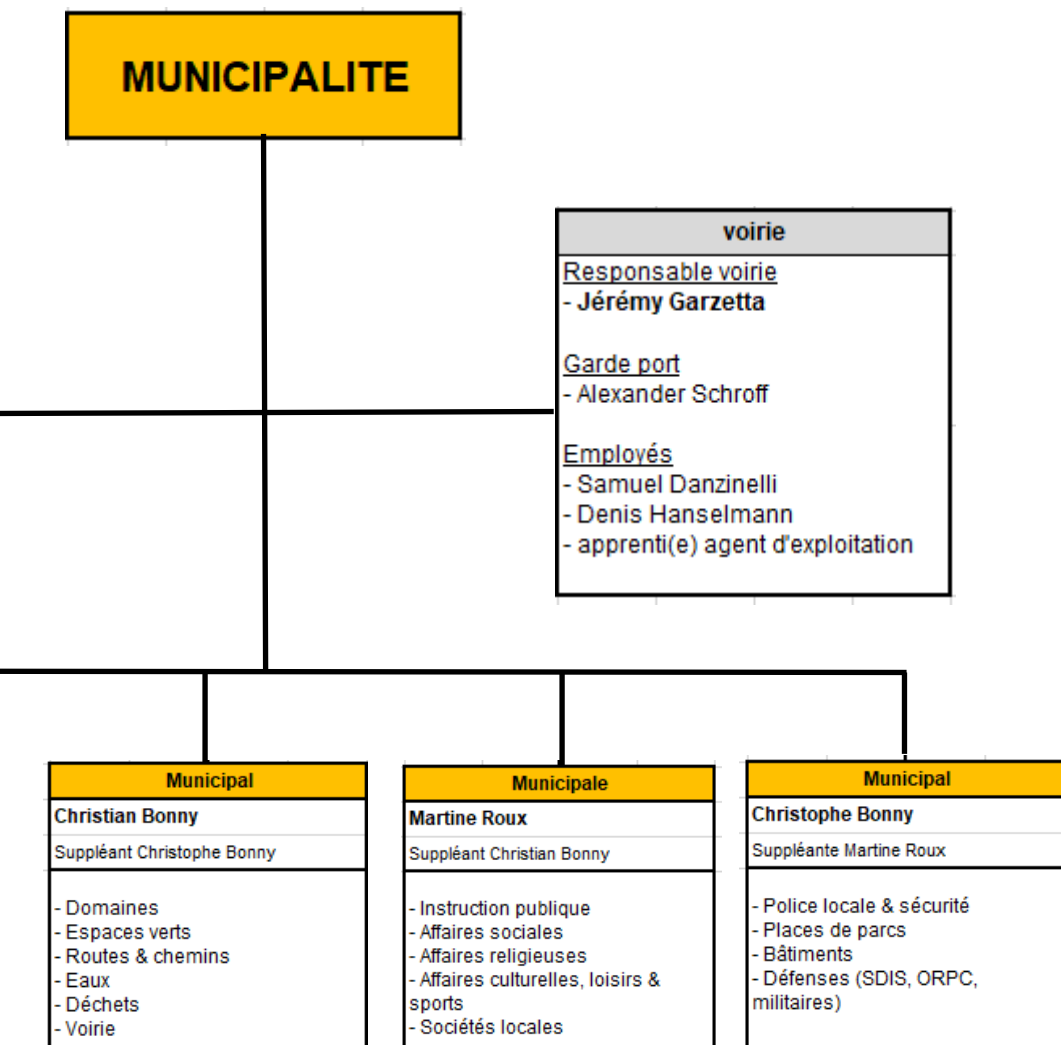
MUNICIPALITE

voirie
Responsable voirie
- **Jérémy Garzetta**

Garde port
- Alexander Schroff

Employés
- Samuel Danzinelli
- Denis Hanselmann
- apprenti(e) agent d'exploitation

Municipal
Christian Bonny
Suppléant Christophe Bonny

- Domaines
- Espaces verts
- Routes & chemins
- Eaux
- Déchets
- Voirie

Municipale
Martine Roux
Suppléant Christian Bonny

- Instruction publique
- Affaires sociales
- Affaires religieuses
- Affaires culturelles, loisirs & sports
- Sociétés locales

Municipal
Christophe Bonny
Suppléante Martine Roux

- Police locale & sécurité
- Places de parcs
- Bâtiments
- Défenses (SDIS, ORPC, militaires)